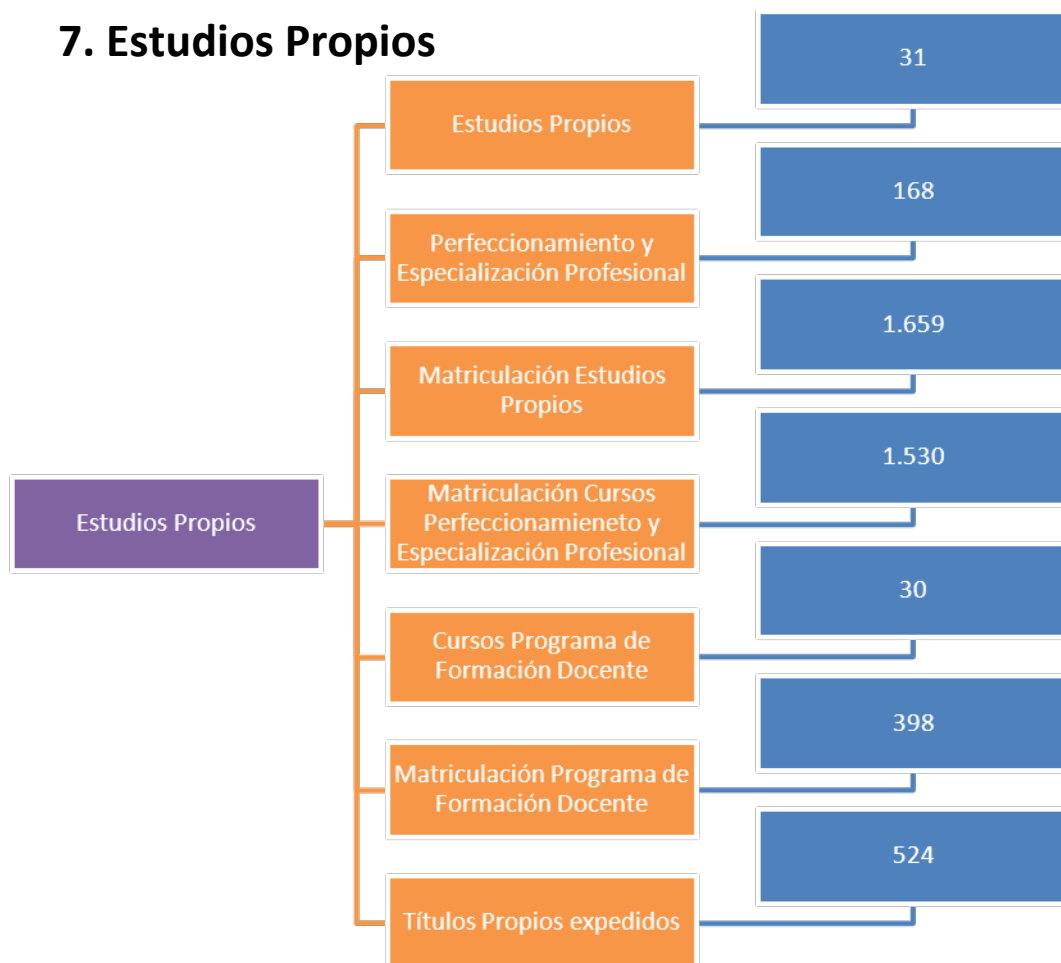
7. Estudios Propios

Estudios Propios

Estudios Propios

31

Perfeccionamiento y Especialización Profesional

168

Matriculación Estudios Propios

1.659

Matriculación Cursos Perfeccionamieneto y Especialización Profesional

1.530

Cursos Programa de Formación Docente

30

Matriculación Programa de Formación Docente

398

Títulos Propios expedidos

524